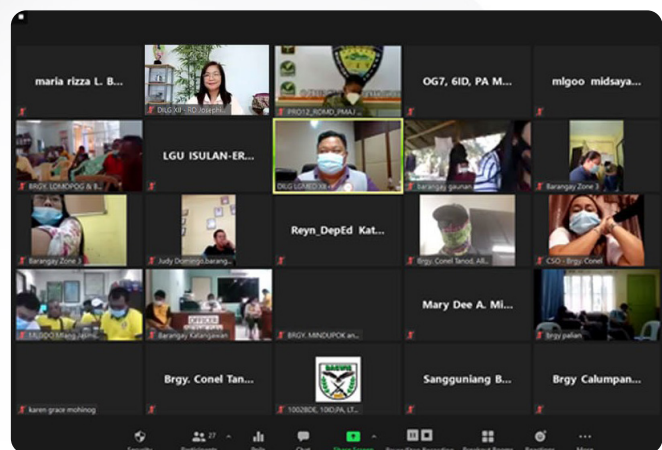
maria rizza L. B...

DILG XII - RD Josephi...

PRO12_RDMD_PMAJ...

OG7, 6ID, PA M...

mlgoo midsaya...

BRGY. LOMOPOG & B...

LGU ISULAN-ER...

DILG LGRED XII -...

barangay gaunan

Barangay Zone 3

Barangay Zone 3

Judy Domingo,barang...

Reyn_DepEd Kat...

Brgy. Conel Tanod, All...

CSO - Brgy. Conel

MLGOO Mlang...

Barangay Kalanigawan

BRGY. MINDUPOK an...

Mary Dee A. Mi...

brgy palian

karen grace mohinog

Brgy. Conel Tan...

1002BDE, 10ID,PA, LT...

Sangguniang B...

Brgy Calumpan...

Security

27 Participants

Polls

Chat

Share Screen

Record

Breakout Rooms

Reactions

More